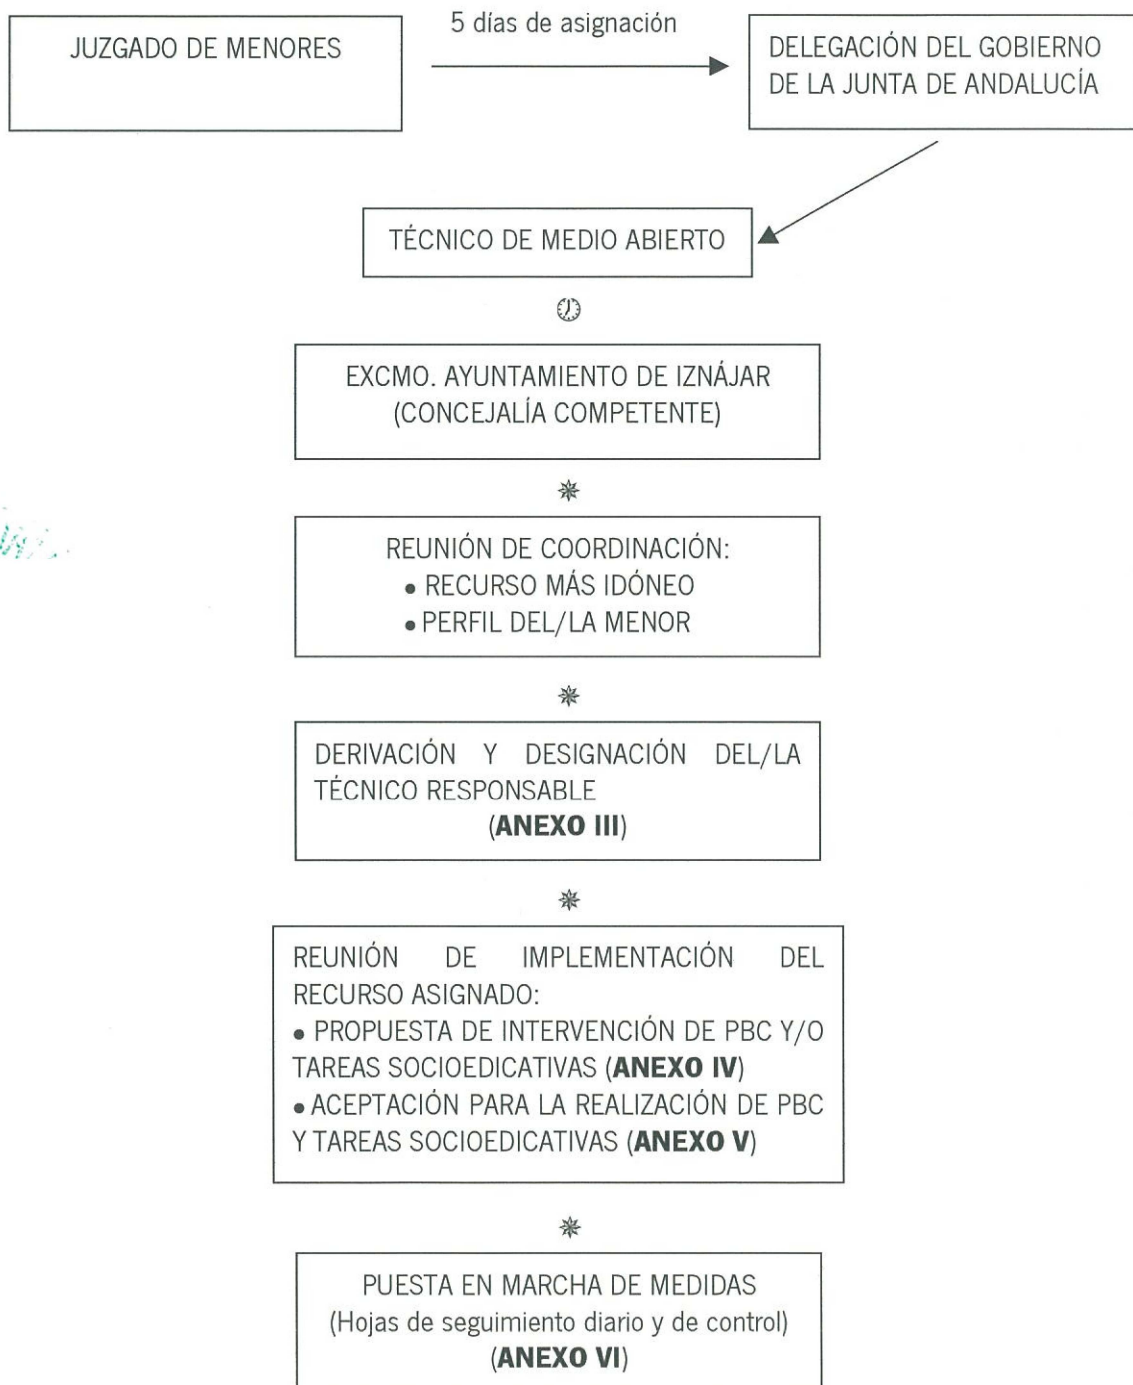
JUZGADO DE MENORES

5 días de asignación

DELEGACIÓN DEL GOBIERNO DE LA JUNTA DE ANDALUCÍA

TÉCNICO DE MEDIO ABIERTO

EXCMO. AYUNTAMIENTO DE IZNÁJAR (CONCEJALÍA COMPETENTE)

REUNIÓN DE COORDINACIÓN:
• RECURSO MÁS IDÓNEO
• PERFIL DEL/LA MENOR

DERIVACIÓN Y DESIGNACIÓN DEL/LA TÉCNICO RESPONSABLE
(**ANEXO III**)

REUNIÓN DE IMPLEMENTACIÓN DEL RECURSO ASIGNADO:
• PROPUESTA DE INTERVENCIÓN DE PBC Y/O TAREAS SOCIOEDICATIVAS (**ANEXO IV**)
• ACEPTACIÓN PARA LA REALIZACIÓN DE PBC Y TAREAS SOCIOEDICATIVAS (**ANEXO V**)

PUESTA EN MARCHA DE MEDIDAS
(Hojas de seguimiento diario y de control)
(**ANEXO VI**)